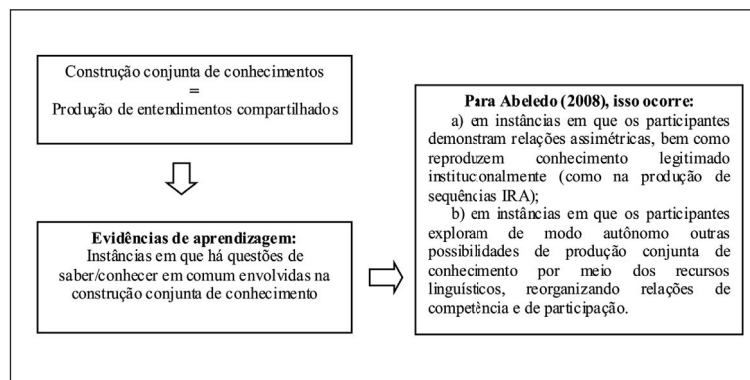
Construção conjunta de conhecimentos
=
Produção de entendimentos compartilhados

**Evidências de aprendizagem:**
Instâncias em que há questões de saber/conhecer em comum envolvidas na construção conjunta de conhecimento

**Para Abeledo (2008), isso ocorre:**
a) em instâncias em que os participantes demonstram relações assimétricas, bem como reproduzem conhecimento legitimado instituconalmente (como na produção de sequências IRA);
b) em instâncias em que os participantes exploram de modo autônomo outras possibilidades de produção conjunta de conhecimento por meio dos recursos linguísticos, reorganizando relações de competência e de participação.